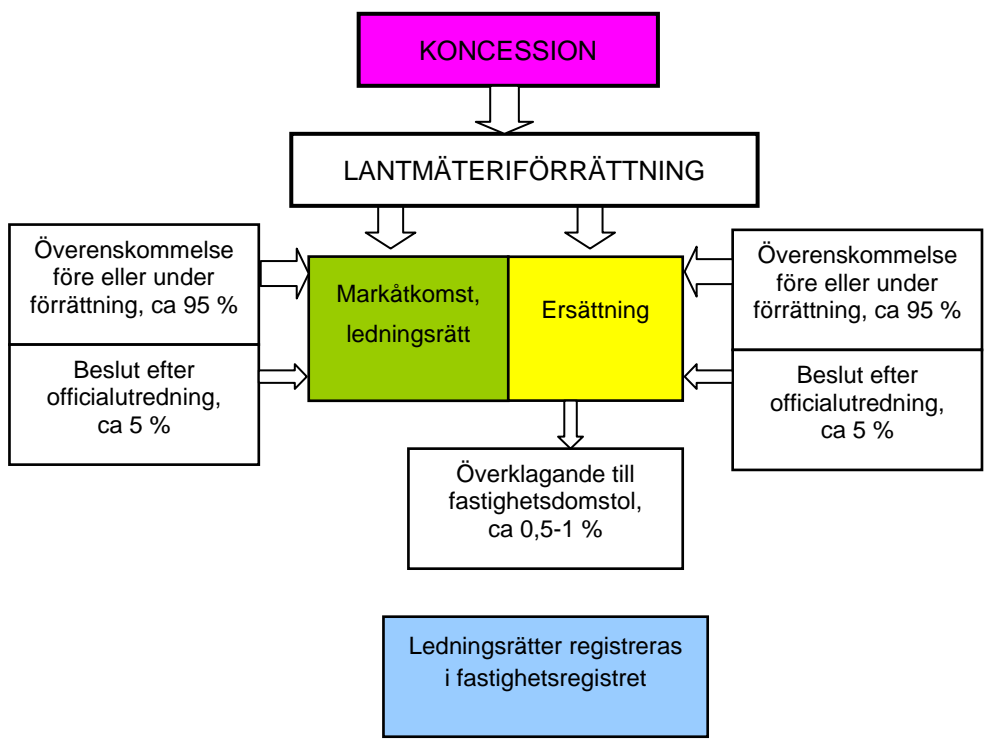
KONCESSION

LANTMÄTERIFÖRRÄTTNING

Överenskommelse före eller under förrättning, ca 95 %

Beslut efter officialutredning, ca 5 %

Markåtkomst, ledningsrätt

Ersättning

Överenskommelse före eller under förrättning, ca 95 %

Beslut efter officialutredning, ca 5 %

Överklagande till fastighetsdomstol, ca 0,5-1 %

Ledningsrätter registreras i fastighetsregistret